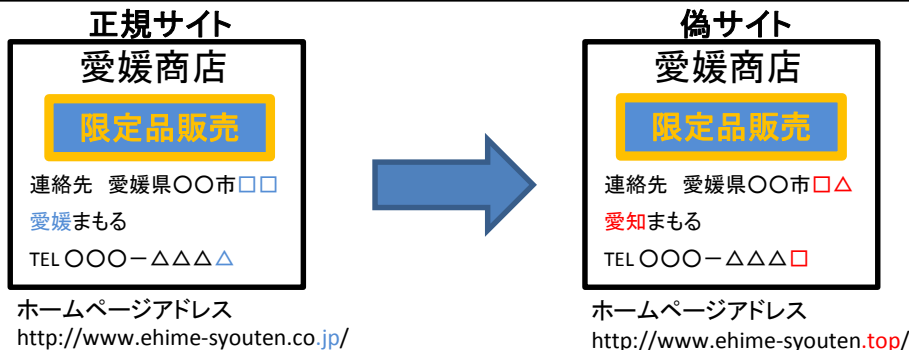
正規サイト

愛媛商店

限定品販売

連絡先　愛媛県〇〇市□□

愛媛まもる

TEL 〇〇〇－△△△△

ホームページアドレス
http://www.ehime-syouten.co.jp/

偽サイト

愛媛商店

限定品販売

連絡先　愛媛県〇〇市□△

愛知まもる

TEL 〇〇〇－△△△□

ホームページアドレス
http://www.ehime-syouten.top/